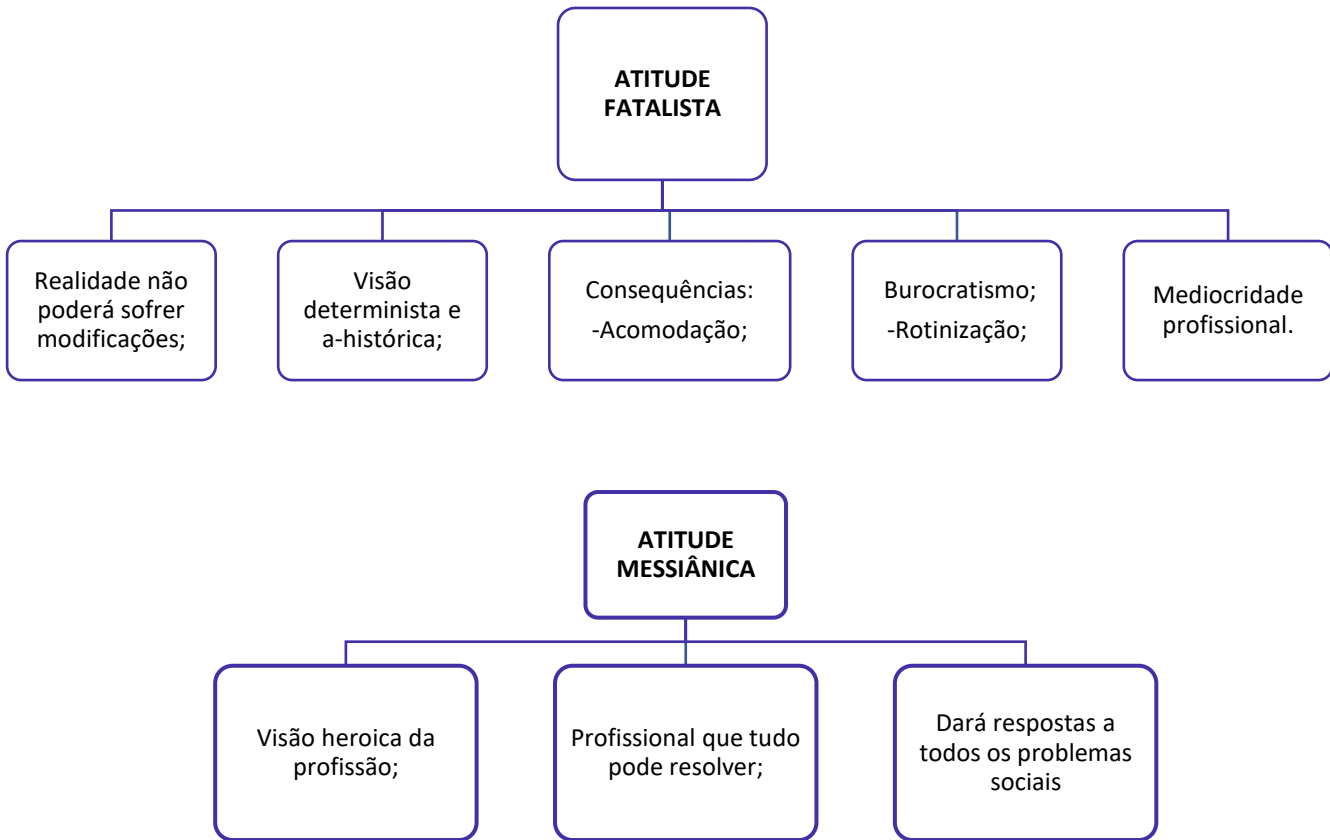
**ATITUDE FATALISTA**

Realidade não poderá sofrer modificações;

Visão determinista e a-histórica;

Consequências:
-Acomodação;

Burocratismo;
-Rotinização;

Mediocridade profissional.

**ATITUDE MESSIÂNICA**

Visão heroica da profissão;

Profissional que tudo pode resolver;

Dará respostas a todos os problemas sociais